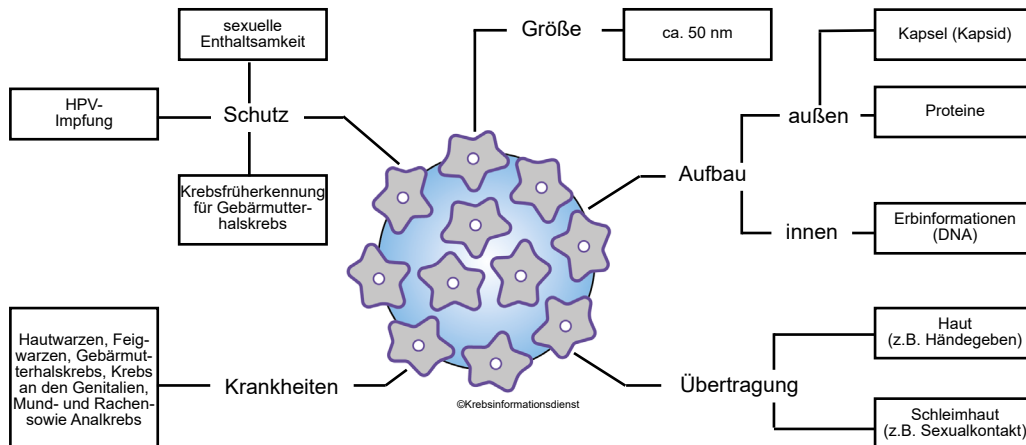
sexuelle Enthaltsamkeit

HPV-Impfung

Schutz

Krebsfrüherkennung für Gebärmutterhalskrebs

Größe

ca. 50 nm

Kapsel (Kapsid)

außen

Proteine

Aufbau

innen

Erbinformationen (DNA)

Hautwarzen, Feigwarzen, Gebärmutterhalskrebs, Krebs an den Genitalien, Mund- und Rachensowie Analkrebs

Krankheiten

©Krebsinformationsdienst

Übertragung

Haut (z.B. Händegeben)

Schleimhaut (z.B. Sexualkontakt)